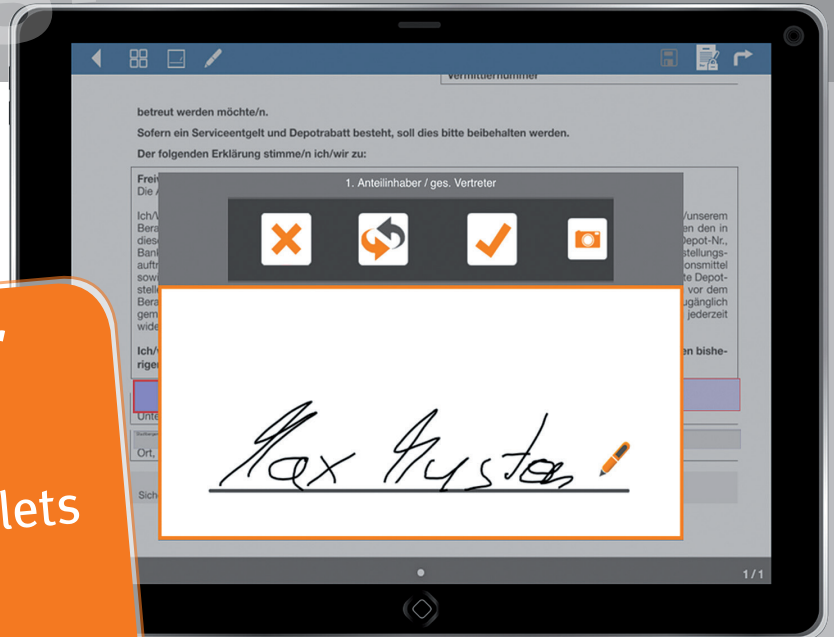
Vermittlernummer

betreut werden möchte/n.

Sofern ein Serviceentgelt und Depotrabatt besteht, soll dies bitte beibehalten werden.

Der folgenden Erklärung stimme/n ich/wir zu:

Freiv
Die A

Ich/W
Bera
diese
Bank
auftr
sowi
stelle
Bera
gem
wide

/unserem
en den in
Depot-Nr.,
stellungs-
onsmittel
e Depot-
vor dem
ugänglich
jederzeit

Ich/
riger

en bishe-

Unte

Ort,

Sich

1. Anteilinhaber / ges. Vertreter

Max Muster

lets

1 / 1